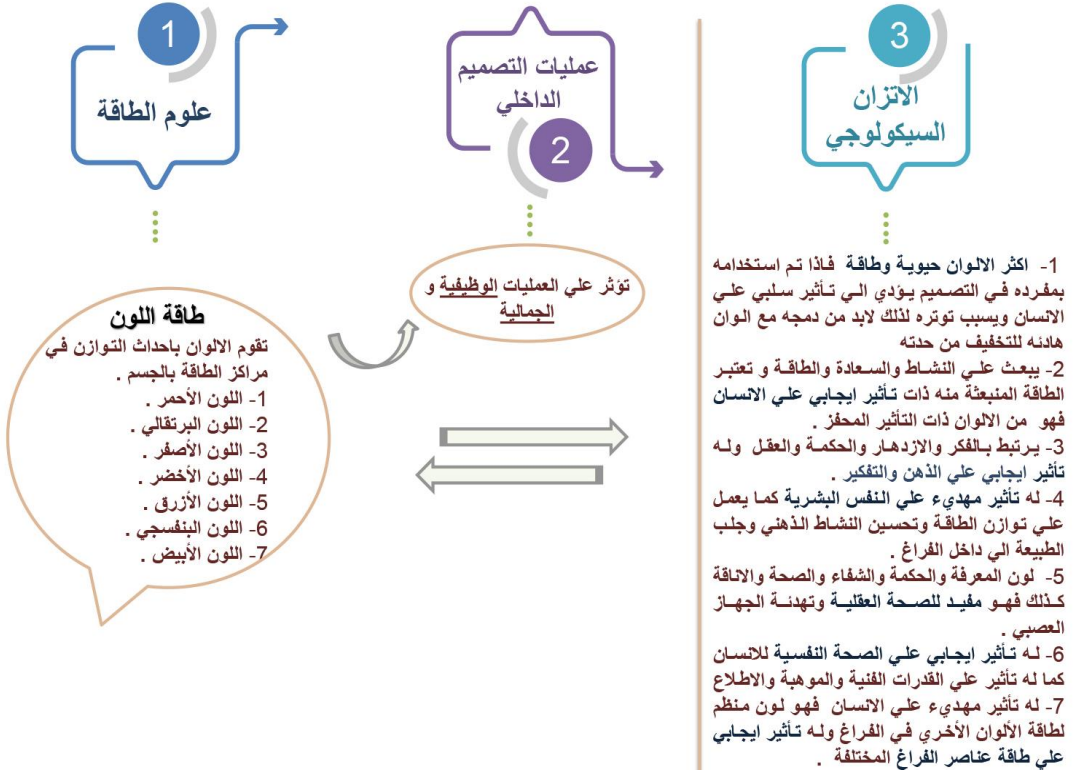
1
علوم الطاقة

عمليات التصميم الداخلي
2

3
الاتزان السيكولوجي

طاقة اللون
تقوم الالوان باحداث التوازن في مراكز الطاقة بالجسم .
1- اللون الأحمر .
2- اللون البرتقالي .
3- اللون الأصفر .
4- اللون الأخضر .
5- اللون الأزرق .
6- اللون البنفسجي .
7- اللون الأبيض .

تؤثر علي العمليات الوظيفية و الجمالية

1- اكثر الالوان حيوية وطاقة فاذا تم استخدامه بمفرده في التصميم يؤدي الي تأثير سلبي علي الانسان ويسبب توتره لذلك لابد من دمجه مع الوان هادئه للتخفيف من حدته
2- يبعث علي النشاط والسعادة والطاقة و تعتبر الطاقة المنبعثة منه ذات تأثير ايجابي علي الانسان فهو من الالوان ذات التأثير المحفز .
3- يرتبط بالفكر والازدهار والحكمة والعقل وله تأثير ايجابي علي الذهن والتفكير .
4- له تأثير مهدىء علي النفس البشرية كما يعمل علي توازن الطاقة وتحسين النشاط الذهني وجلب الطبيعة الي داخل الفراغ .
5- لون المعرفة والحكمة والشفاء والصحة والاناقة كذلك فهو مفيد للصحة العقلية وتهدئة الجهاز العصبي .
6- له تأثير ايجابي علي الصحة النفسية للانسان كما له تأثير علي القدرات الفنية والموهبة والاطلاع
7- له تأثير مهدىء علي الانسان فهو لون منظم لطاقة الألوان الأخري في الفراغ وله تأثير ايجابي علي طاقة عناصر الفراغ المختلفة .